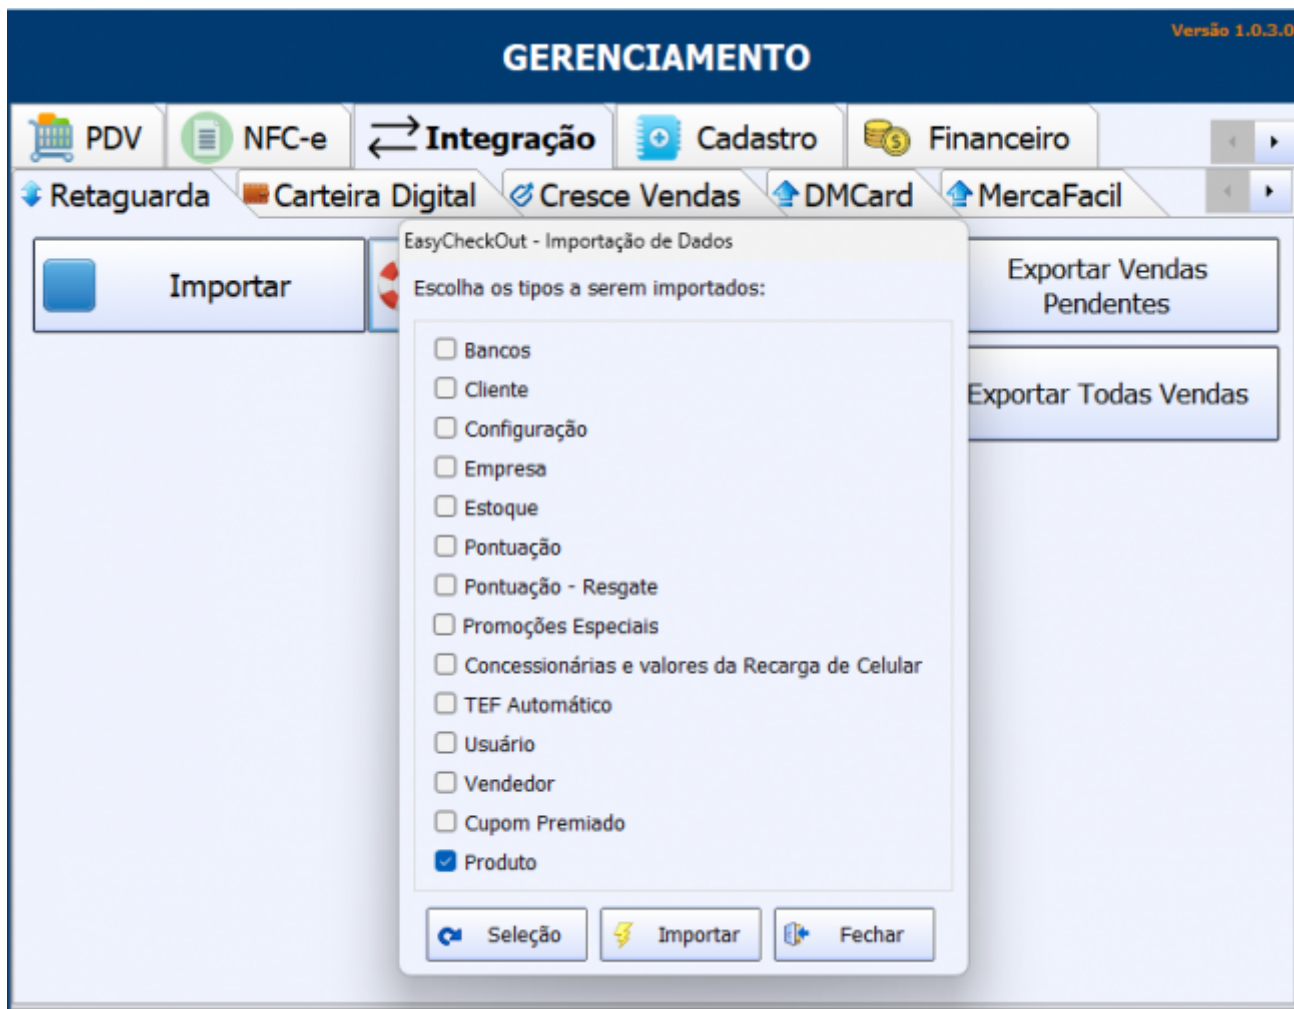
GERENCIAMENTO

Versão 1.0.3.0

PDV
NFC-e
Integração
Cadastro
Financeiro

Retaguarda
Carteira Digital
Cresce Vendas
DMCard
MercaFacil

Importar

Exportar Vendas Pendentes

Exportar Todas Vendas

EasyCheckOut - Importação de Dados

Escolha os tipos a serem importados:

Bancos
Cliente
Configuração
Empresa
Estoque
Pontuação
Pontuação - Resgate
Promoções Especiais
Concessionárias e valores da Recarga de Celular
TEF Automático
Usuário
Vendedor
Cupom Premiado
Produto

Seleção
Importar
Fechar